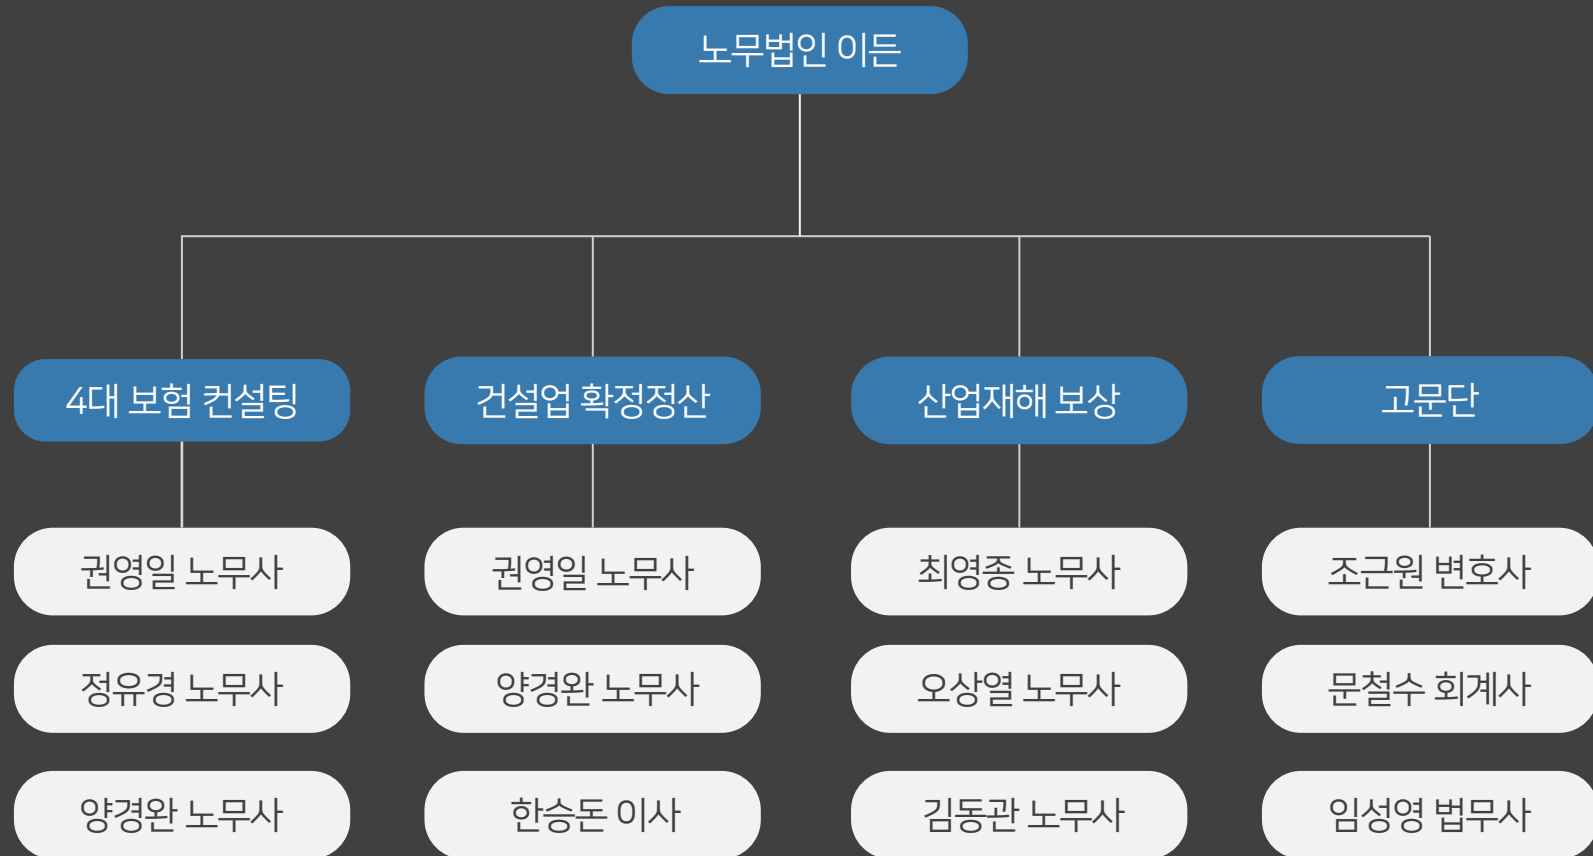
노무법인 이든

4대 보험 컨설팅

권영일 노무사

정유경 노무사

양경완 노무사

건설업 확정정산

권영일 노무사

양경완 노무사

한승돈 이사

산업재해 보상

최영종 노무사

오상열 노무사

김동관 노무사

고문단

조근원 변호사

문철수 회계사

임성영 법무사